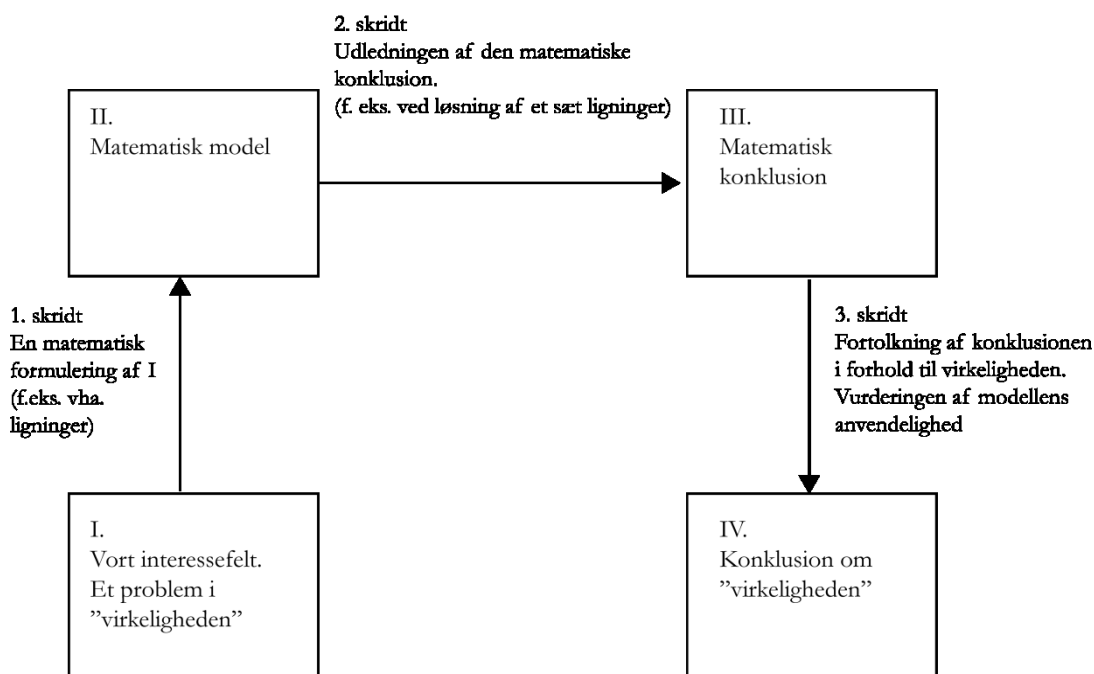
2. skridt
Udledningen af den matematiske konklusion.
(f. eks. ved løsning af et sæt ligninger)

II.
Matematisk model

III.
Matematisk konklusion

1. skridt
En matematisk formulering af I
(f.eks. vha. ligninger)

3. skridt
Fortolkning af konklusionen i forhold til virkeligheden.
Vurderingen af modellens anvendelighed

I.
Vort interessefelt.
Et problem i
"virkeligheden"

IV.
Konklusion om
"virkeligheden"